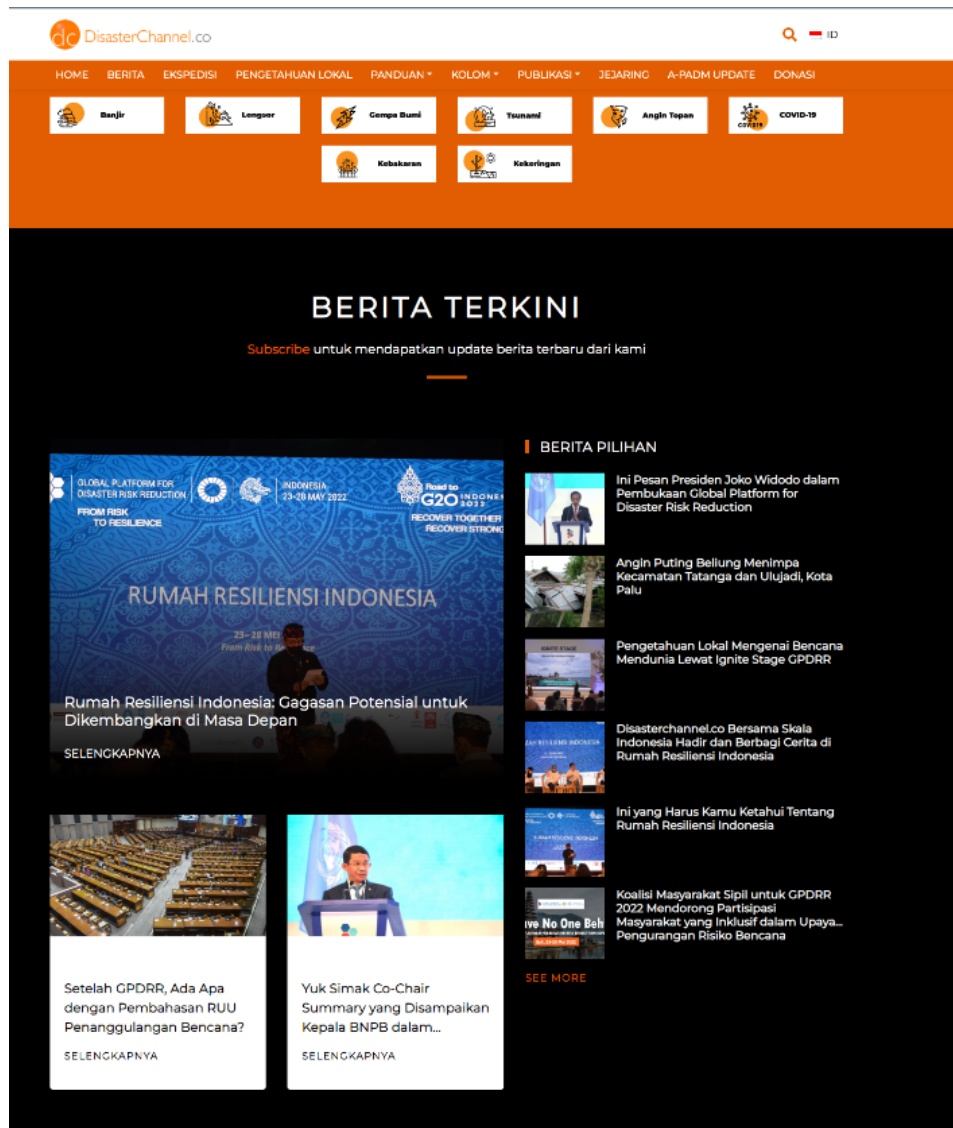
DisasterChannel.co

ID

HOME BERITA EKSPEDISI PENGETAHUAN LOKAL PANDUAN KOLOM PUBLIKASI JEJARING A-PADM UPDATE DONASI

Banjir
Longsor
Gempa Bumi
Tsunami
Angin Topan
COVID-19
Kebakaran
Kekeringan

BERITA TERKINI

Subscribe untuk mendapatkan update berita terbaru dari kami

GLOBAL PLATFORM FOR DISASTER RISK REDUCTION
FROM RISK TO RESILIENCE
INDONESIA 23-28 MAY 2022
Road to G20 INDONESIA 2022
RECOVER TOGETHER RECOVER STRONGER
RUMAH RESILIENSI INDONESIA
23–28 MEI
From Risk to Resilience

Rumah Resiliensi Indonesia: Gagasan Potensial untuk Dikembangkan di Masa Depan

SELENGKAPNYA

BERITA PILIHAN

Ini Pesan Presiden Joko Widodo dalam Pembukaan Global Platform for Disaster Risk Reduction

Angin Puting Beliung Menimpa Kecamatan Tatanga dan Ulujadi, Kota Palu

Pengetahuan Lokal Mengenai Bencana Mendunia Lewat Ignite Stage GPDRR

Disasterchannel.co Bersama Skala Indonesia Hadir dan Berbagi Cerita di Rumah Resiliensi Indonesia

Ini yang Harus Kamu Ketahui Tentang Rumah Resiliensi Indonesia

Koalisi Masyarakat Sipil untuk GPDRR 2022 Mendorong Partisipasi Masyarakat yang Inklusif dalam Upaya... Pengurangan Risiko Bencana

SEE MORE

Setelah GPDRR, Ada Apa dengan Pembahasan RUU Penanggulangan Bencana?

SELENGKAPNYA

Yuk Simak Co-Chair Summary yang Disampaikan Kepala BNPB dalam...

SELENGKAPNYA